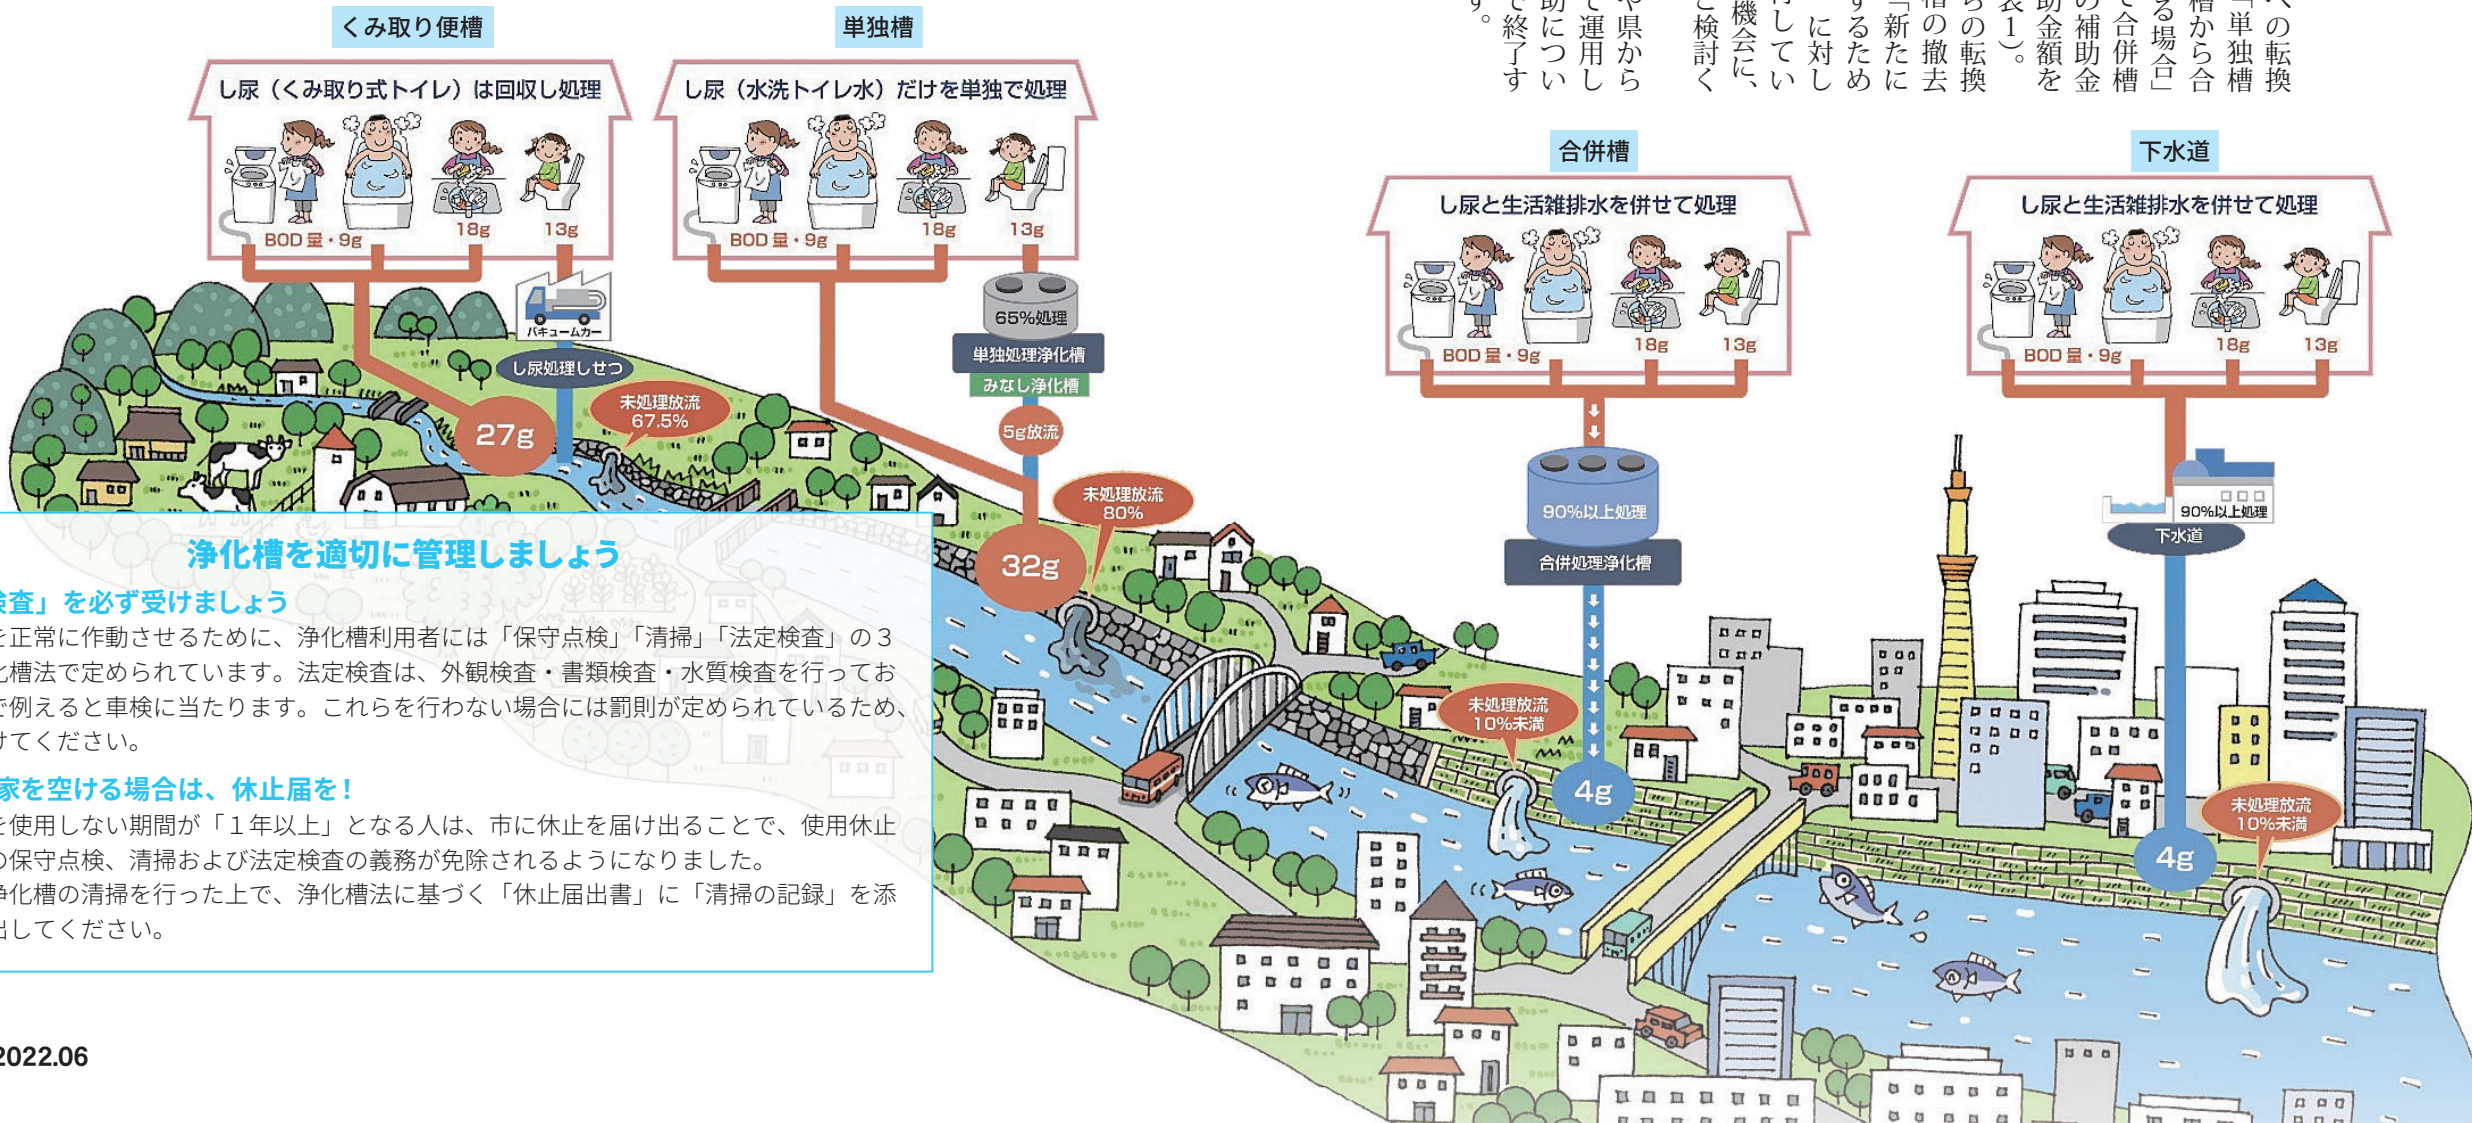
くみ取り便槽

し尿（くみ取り式トイレ）は回収し処理

BOD量・9g 18g 13g

バキュームカー

し尿処理しせつ

27g

未処理放流 67.5%

単独槽

し尿（水洗トイレ水）だけを単独で処理

BOD量・9g 18g 13g

65%処理

単独処理浄化槽

みなし浄化槽

5g放流

未処理放流 80%

32g

へ の 転 換
「単 独 槽
槽 か ら 合
る 場 合」
て 合 併 槽
の 補 助 金
助 金 額 を
表 1）。
ら の 転 換
槽 の 撤 去
「新 た に
す る た め
に 対 し
れ し て い
機 会 に、
ご 検 討 く
や 県 か ら
て 運 用 し
助 に つ い
で 終 了 す
す。

合併槽

し尿と生活雑排水を併せて処理

BOD量・9g 18g 13g

90%以上処理

合併処理浄化槽

未処理放流 10%未満

4g

下水道

し尿と生活雑排水を併せて処理

BOD量・9g 18g 13g

90%以上処理

下水道

未処理放流 10%未満

4g

浄化槽を適切に管理しましょう

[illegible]検査」を必ず受けましょう
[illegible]を正常に作動させるために、浄化槽利用者には「保守点検」「清掃」「法定検査」の３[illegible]化槽法で定められています。法定検査は、外観検査・書類検査・水質検査を行ってお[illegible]で例えると車検に当たります。これらを行わない場合には罰則が定められているため、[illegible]けてください。

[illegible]家を空ける場合は、休止届を！
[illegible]を使用しない期間が「１年以上」となる人は、市に休止を届け出ることで、使用休止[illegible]の保守点検、清掃および法定検査の義務が免除されるようになりました。
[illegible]浄化槽の清掃を行った上で、浄化槽法に基づく「休止届出書」に「清掃の記録」を添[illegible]出してください。

2022.06